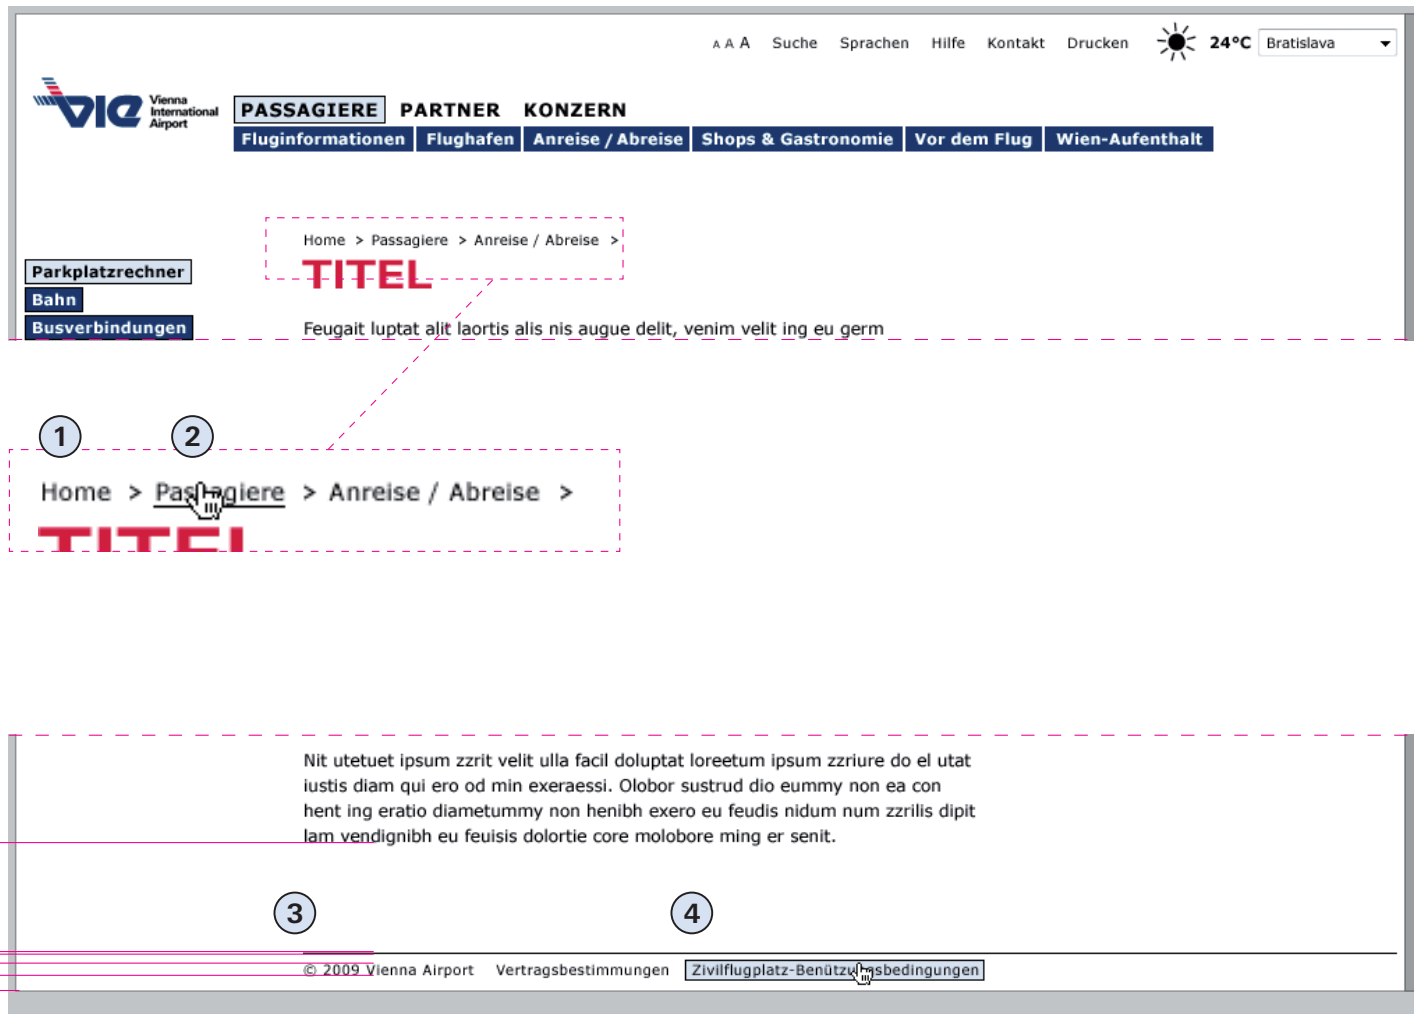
A A A Suche Sprachen Hilfe Kontakt Drucken 24°C Bratislava

Vienna International Airport

PASSAGIERE PARTNER KONZERN

Fluginformationen Flughafen Anreise / Abreise Shops & Gastronomie Vor dem Flug Wien-Aufenthalt

Home > Passagiere > Anreise / Abreise >

TITEL

Parkplatzrechner
Bahn
Busverbindungen

Feugait luptat alit laortis alis nis augue delit, venim velit ing eu germ

1 2

Home > Passagiere > Anreise / Abreise >

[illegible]

Nit utetuet ipsum zzrit velit ulla facil doluptat loreetum ipsum zzriure do el utat iustis diam qui ero od min exeraessi. Olobor sustrud dio eummy non ea con hent ing eratio diametummy non henibh exero eu feudis nidum num zzrilis dipit lam vendignibh eu feuisis dolortie core molobore ming er senit.

3 4

© 2009 Vienna Airport Vertragsbestimmungen Zivilflugplatz-Benützungsbedingungen